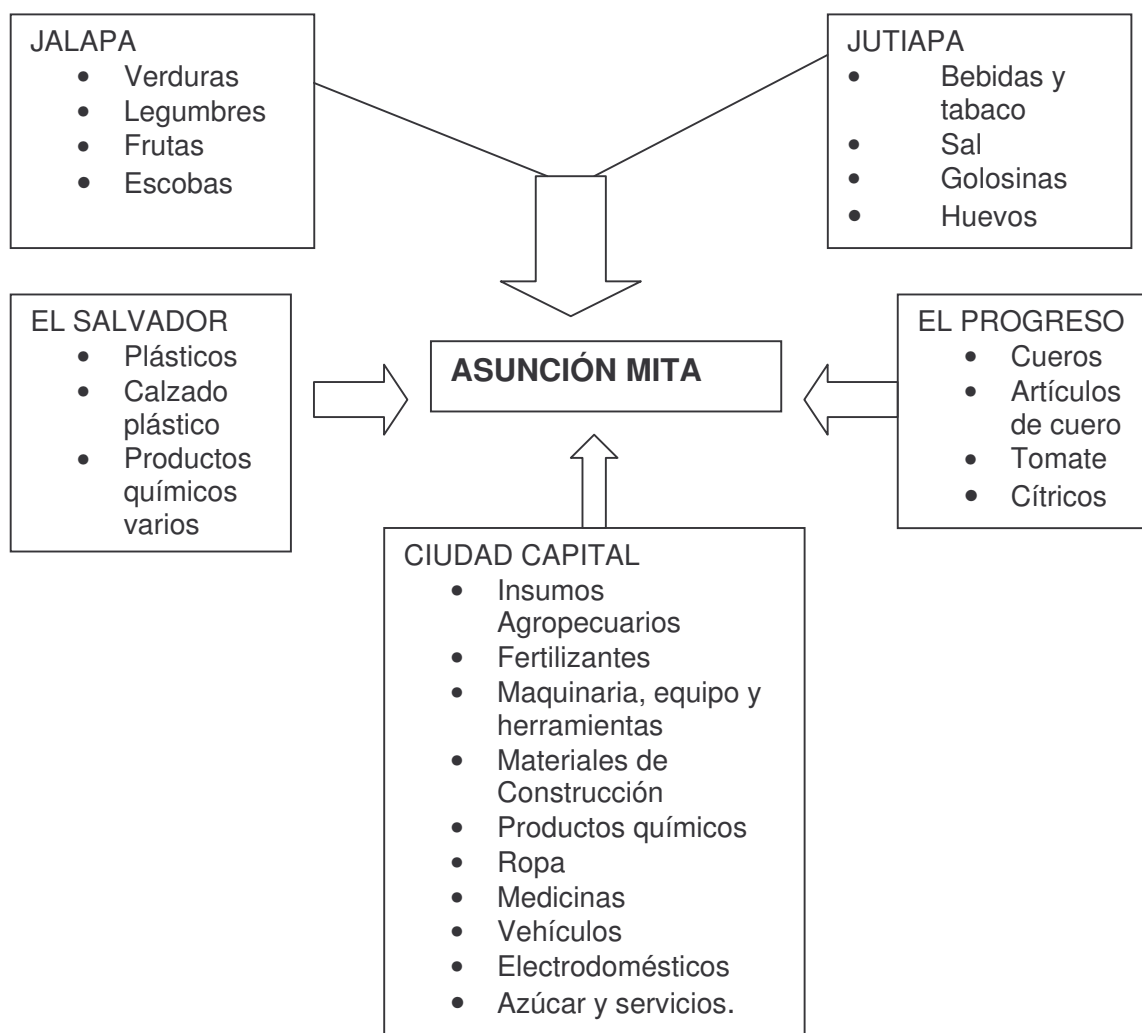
JALAPA
- Verduras
- Legumbres
- Frutas
- Escobas

JUTIAPA
- Bebidas y tabaco
- Sal
- Golosinas
- Huevos

EL SALVADOR
- Plásticos
- Calzado plástico
- Productos químicos varios

ASUNCIÓN MITA

EL PROGRESO
- Cueros
- Artículos de cuero
- Tomate
- Cítricos

CIUDAD CAPITAL
- Insumos Agropecuarios
- Fertilizantes
- Maquinaria, equipo y herramientas
- Materiales de Construcción
- Productos químicos
- Ropa
- Medicinas
- Vehículos
- Electrodomésticos
- Azúcar y servicios.